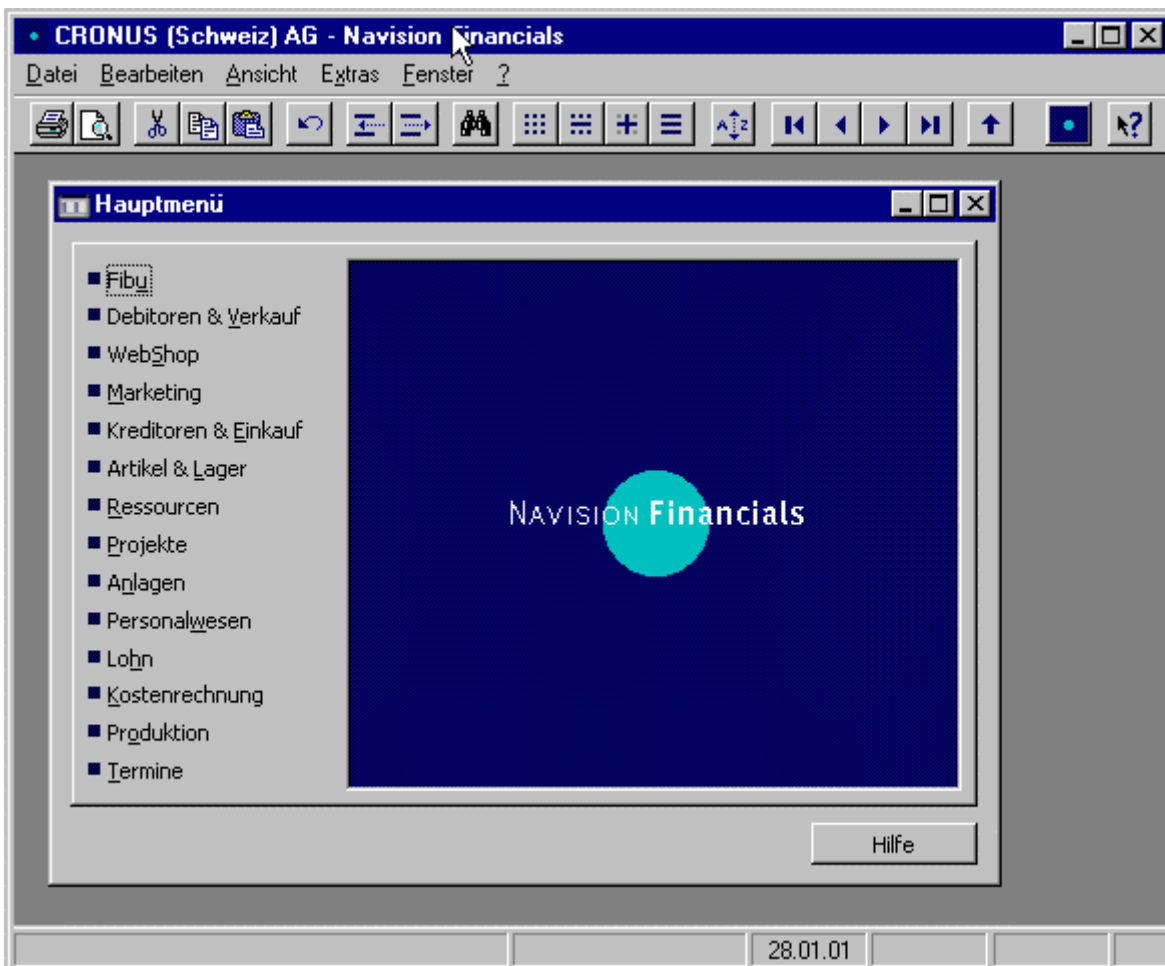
CRONUS (Schweiz) AG - Navision Financials

Datei Bearbeiten Ansicht Extras Fenster ?

Hauptmenü

Fibu
Debitoren & Verkauf
WebShop
Marketing
Kreditoren & Einkauf
Artikel & Lager
Ressourcen
Projekte
Anlagen
Personalwesen
Lohn
Kostenrechnung
Produktion
Termine

NAVISION Financials

Hilfe

28.01.01